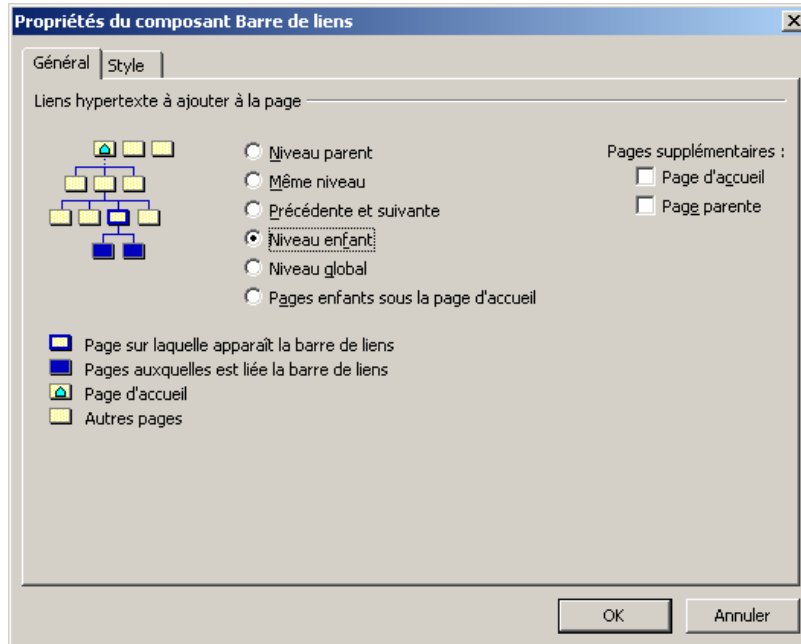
Propriétés du composant Barre de liens

Général
Style

Liens hypertexte à ajouter à la page

Niveau parent
Même niveau
Précédente et suivante
Niveau enfant
Niveau global
Pages enfants sous la page d'accueil

Pages supplémentaires :
Page d'accueil
Page parente

Page sur laquelle apparaît la barre de liens
Pages auxquelles est liée la barre de liens
Page d'accueil
Autres pages

OK
Annuler